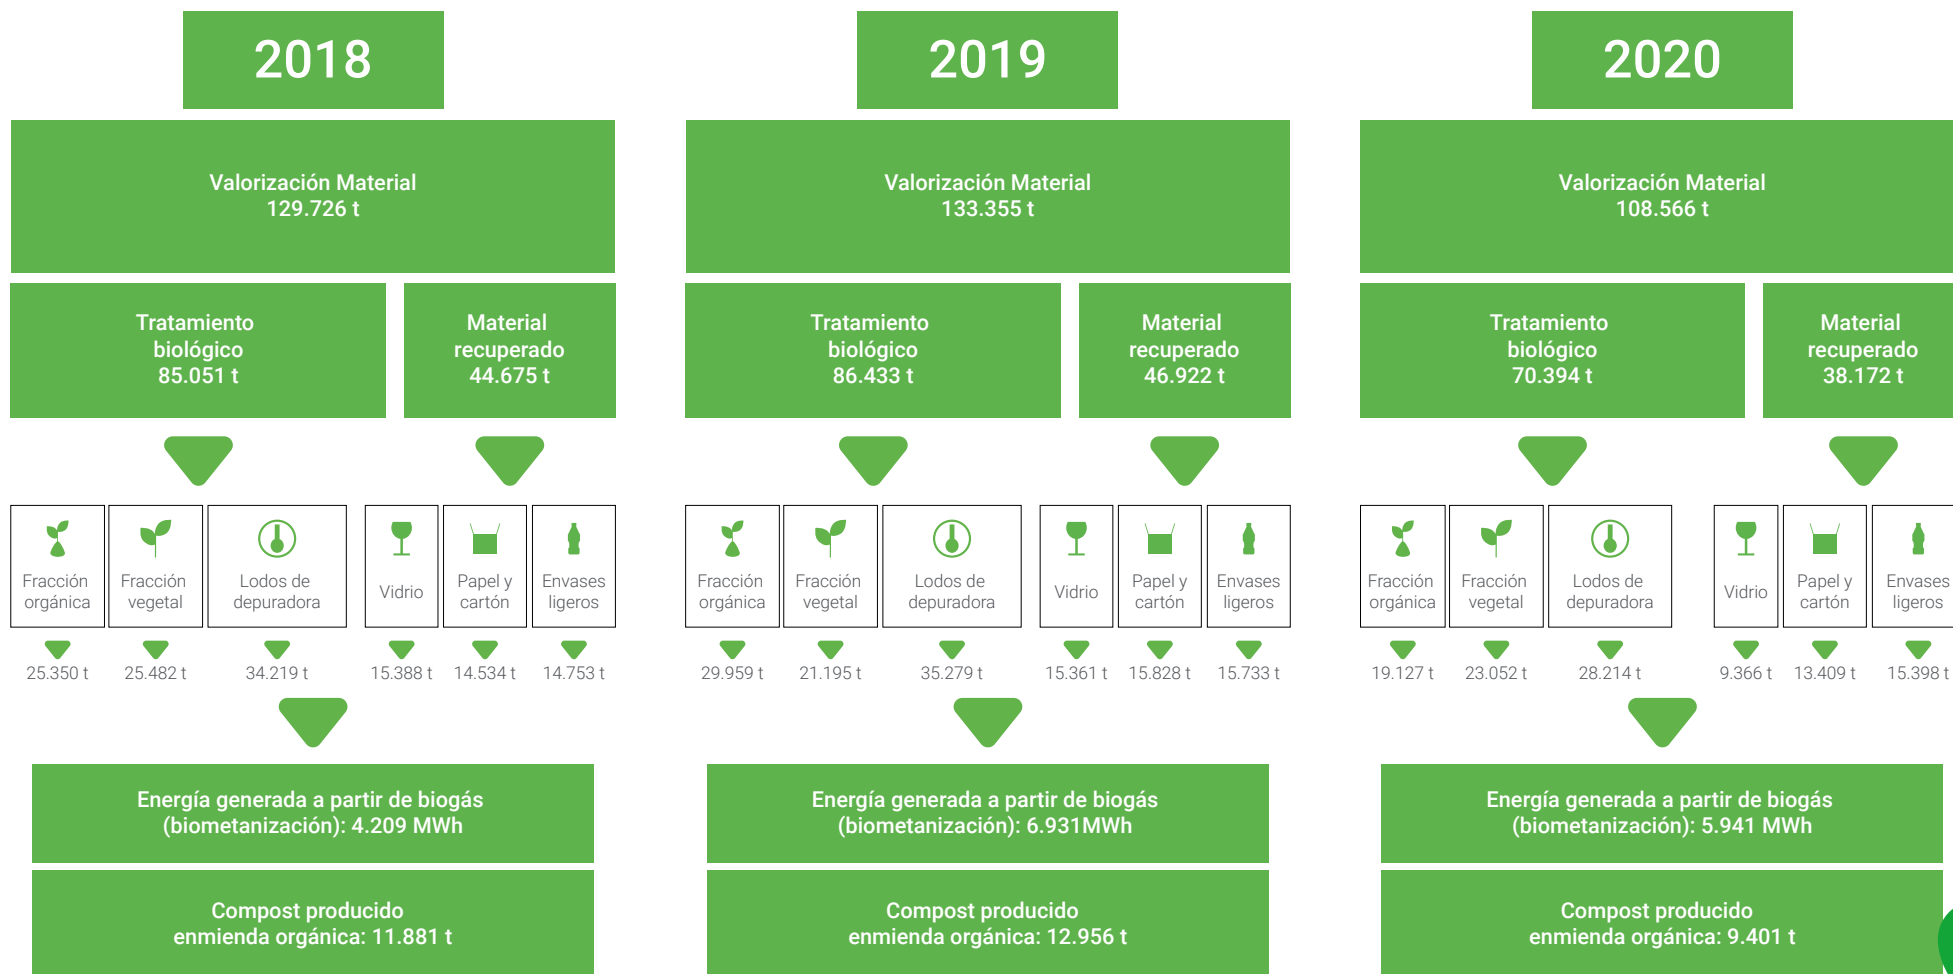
2018

Valorización Material
129.726 t

Tratamiento biológico
85.051 t

Material recuperado
44.675 t

Fracción orgánica
25.350 t

Fracción vegetal
25.482 t

Lodos de depuradora
34.219 t

Vidrio
15.388 t

Papel y cartón
14.534 t

Envases ligeros
14.753 t

Energía generada a partir de biogás (biometanización): 4.209 MWh

Compost producido enmienda orgánica: 11.881 t

2019

Valorización Material
133.355 t

Tratamiento biológico
86.433 t

Material recuperado
46.922 t

Fracción orgánica
29.959 t

Fracción vegetal
21.195 t

Lodos de depuradora
35.279 t

Vidrio
15.361 t

Papel y cartón
15.828 t

Envases ligeros
15.733 t

Energía generada a partir de biogás (biometanización): 6.931MWh

Compost producido enmienda orgánica: 12.956 t

2020

Valorización Material
108.566 t

Tratamiento biológico
70.394 t

Material recuperado
38.172 t

Fracción orgánica
19.127 t

Fracción vegetal
23.052 t

Lodos de depuradora
28.214 t

Vidrio
9.366 t

Papel y cartón
13.409 t

Envases ligeros
15.398 t

Energía generada a partir de biogás (biometanización): 5.941 MWh

Compost producido enmienda orgánica: 9.401 t